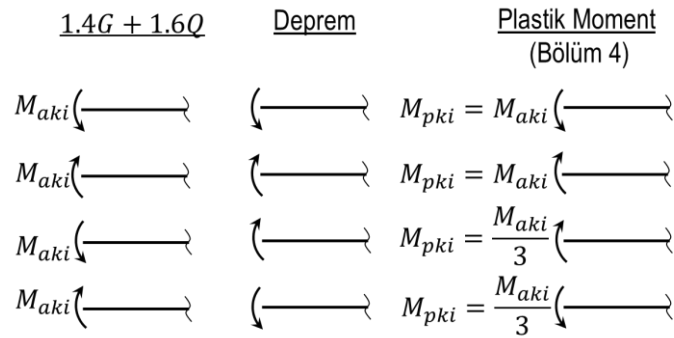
$\underline{1.4G + 1.6Q}$ Deprem Plastik Moment (Bölüm 4)

$M_{aki}$ $M_{pki} = M_{aki}$

$M_{aki}$ $M_{pki} = M_{aki}$

$M_{aki}$ $M_{pki} = \frac{M_{aki}}{3}$

$M_{aki}$ $M_{pki} = \frac{M_{aki}}{3}$